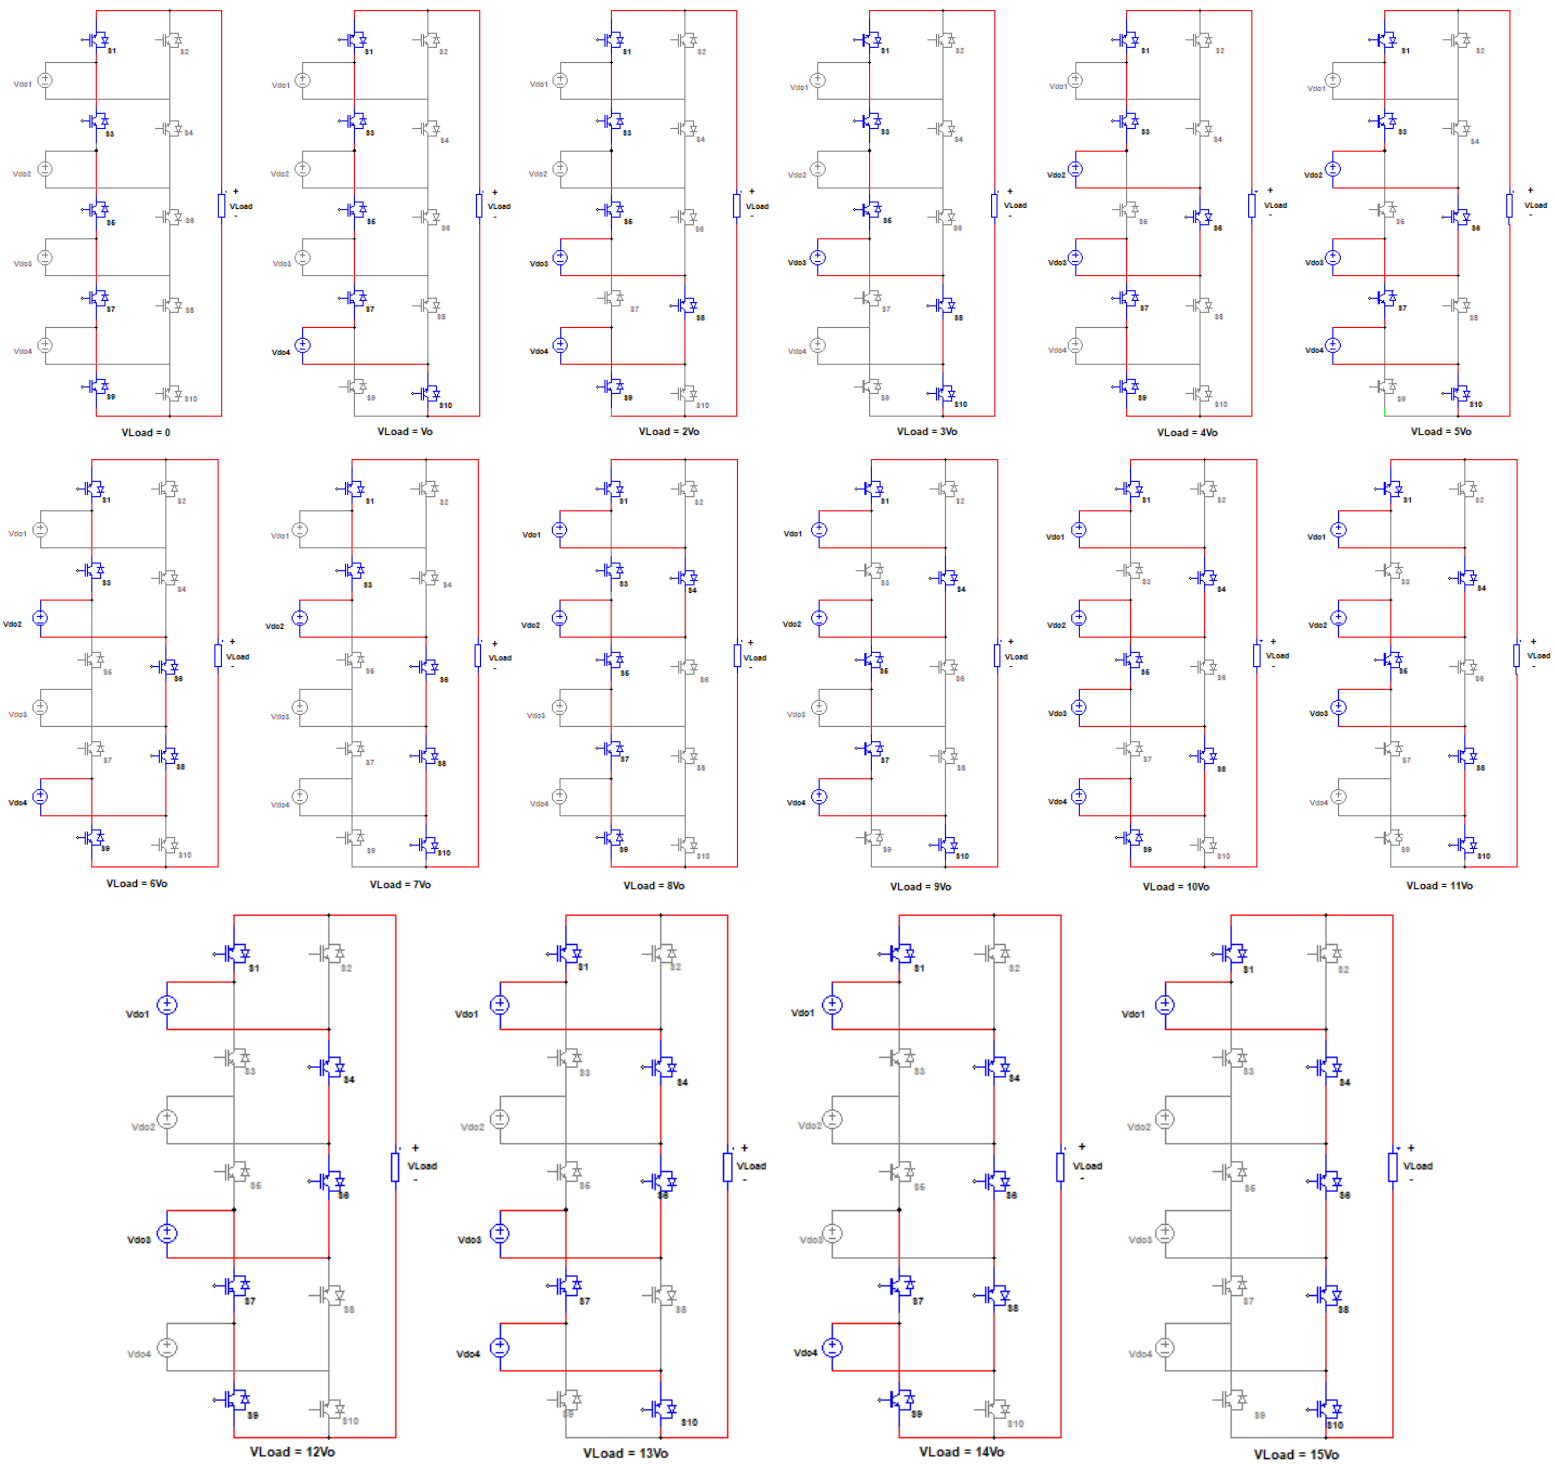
S1 S2 Vdc1 S3 S4 Vdc2 S5 S6 VLoad Vdc3 S7 S8 Vdc4 S9 S10
VLoad = 0

S1 S2 Vdc1 S3 S4 Vdc2 S5 S6 VLoad Vdc3 S7 S8 Vdc4 S9 S10
VLoad = Vo

S1 S2 Vdc1 S3 S4 Vdc2 S5 S6 VLoad Vdc3 S7 S8 Vdc4 S9 S10
VLoad = 2Vo

S1 S2 Vdc1 S3 S4 Vdc2 S5 S6 VLoad Vdc3 S7 S8 Vdc4 S9 S10
VLoad = 3Vo

S1 S2 Vdc1 S3 S4 Vdc2 S5 S6 VLoad Vdc3 S7 S8 Vdc4 S9 S10
VLoad = 4Vo

S1 S2 Vdc1 S3 S4 Vdc2 S5 S6 VLoad Vdc3 S7 S8 Vdc4 S9 S10
VLoad = 5Vo

S1 S2 Vdc1 S3 S4 Vdc2 S5 S6 VLoad Vdc3 S7 S8 Vdc4 S9 S10
VLoad = 6Vo

S1 S2 Vdc1 S3 S4 Vdc2 S5 S6 VLoad Vdc3 S7 S8 Vdc4 S9 S10
VLoad = 7Vo

S1 S2 Vdc1 S3 S4 Vdc2 S5 S6 VLoad Vdc3 S7 S8 Vdc4 S9 S10
VLoad = 8Vo

S1 S2 Vdc1 S3 S4 Vdc2 S5 S6 VLoad Vdc3 S7 S8 Vdc4 S9 S10
VLoad = 9Vo

S1 S2 Vdc1 S3 S4 Vdc2 S5 S6 VLoad Vdc3 S7 S8 Vdc4 S9 S10
VLoad = 10Vo

S1 S2 Vdc1 S3 S4 Vdc2 S5 S6 VLoad Vdc3 S7 S8 Vdc4 S9 S10
VLoad = 11Vo

S1 S2 Vdc1 S3 S4 Vdc2 S5 S6 VLoad Vdc3 S7 S8 Vdc4 S9 S10
VLoad = 12Vo

S1 S2 Vdc1 S3 S4 Vdc2 S5 S6 VLoad Vdc3 S7 S8 Vdc4 S9 S10
VLoad = 13Vo

S1 S2 Vdc1 S3 S4 Vdc2 S5 S6 VLoad Vdc3 S7 S8 Vdc4 S9 S10
VLoad = 14Vo

S1 S2 Vdc1 S3 S4 Vdc2 S5 S6 VLoad Vdc3 S7 S8 Vdc4 S9 S10
VLoad = 15Vo